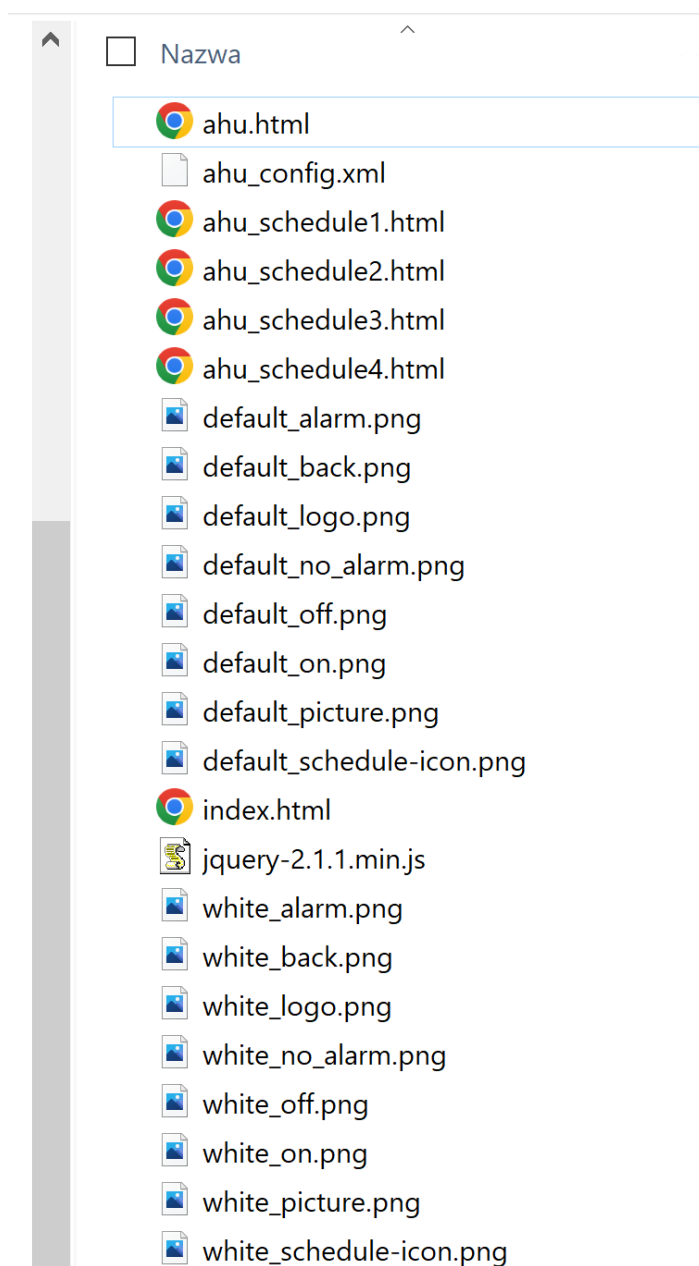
Nazwa

ahu.html
ahu_config.xml
ahu_schedule1.html
ahu_schedule2.html
ahu_schedule3.html
ahu_schedule4.html
default_alarm.png
default_back.png
default_logo.png
default_no_alarm.png
default_off.png
default_on.png
default_picture.png
default_schedule-icon.png
index.html
jquery-2.1.1.min.js
white_alarm.png
white_back.png
white_logo.png
white_no_alarm.png
white_off.png
white_on.png
white_picture.png
white_schedule-icon.png